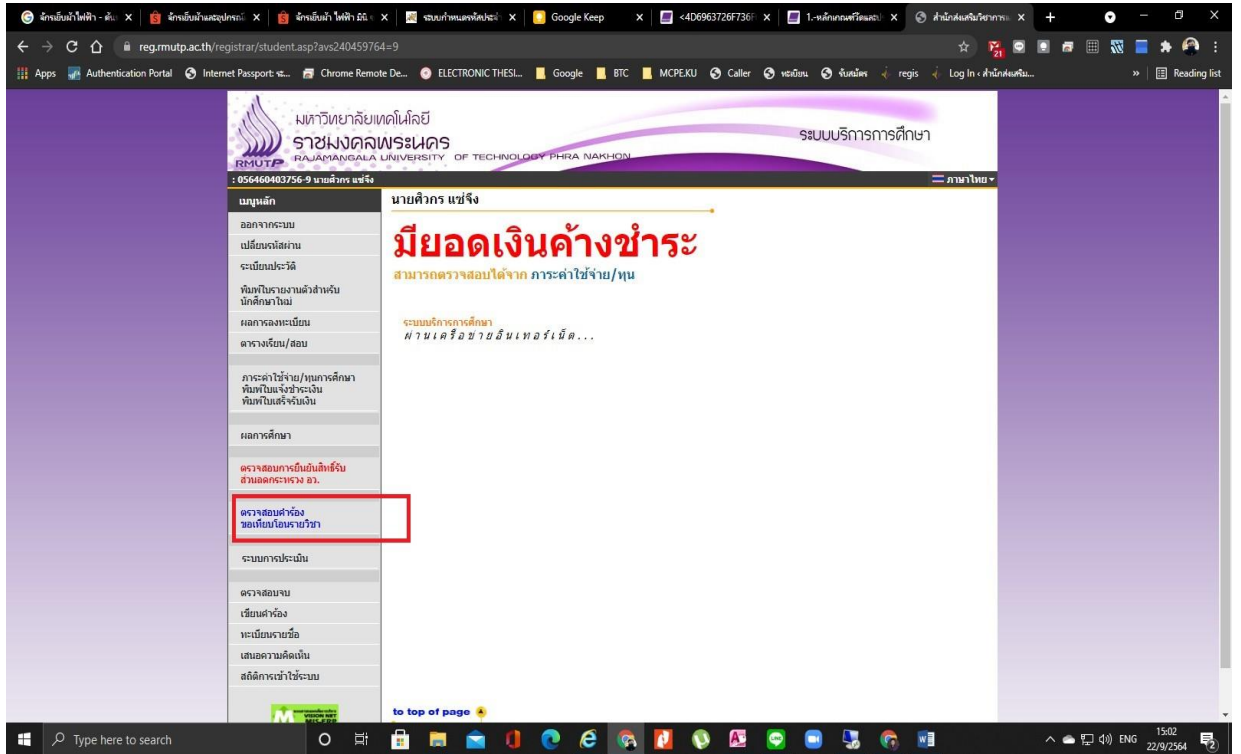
ลักษณ์ไฟฟ้า - ต้น | ลักษณ์ไฟฟ้าและอุปกรณ์ | ลักษณ์ไฟฟ้า ไฟฟ้า มินิ | ระบบกำหนดรหัสประจำ | Google Keep | <4D6963726F736 | 1.-หลักเกณฑ์วัดผลฯ | สำนักส่งเสริมวิชาการ

reg.rmutp.ac.th/registrar/student.asp?avs240459764=9

Apps Authentication Portal Internet Passport: ระ... Chrome Remote De... ELECTRONIC THESI... Google BTC MCPE.KU Caller ทะเบียน รับสมัคร regis Log In ‹ สำนักส่งเสริม... » Reading list

มหาวิทยาลัยเทคโนโลยี
ราชมงคลพระนคร
RAJAMANGALA UNIVERSITY OF TECHNOLOGY PHRA NAKHON
RMUTP
ระบบบริการการศึกษา

: 056460403756-9 นายศิวกร แซ่จึง
ภาษาไทย

เมนูหลัก
ออกจากระบบ
เปลี่ยนรหัสผ่าน
ระเบียนประวัติ
พิมพ์ใบรายงานตัวสำหรับนักศึกษาใหม่
ผลการลงทะเบียน
ตารางเรียน/สอบ
ภาระค่าใช้จ่าย/ทุนการศึกษา
พิมพ์ใบแจ้งชำระเงิน
พิมพ์ใบเสร็จรับเงิน
ผลการศึกษา
ตรวจสอบการยืนยันสิทธิ์รับส่วนลดกระทรวง อว.
ตรวจสอบคำร้องขอเทียบโอนรายวิชา
ระบบการประเมิน
ตรวจสอบจบ
เขียนคำร้อง
ทะเบียนรายชื่อ
เสนอความคิดเห็น
สถิติการเข้าใช้ระบบ

นายศิวกร แซ่จึง

มียอดเงินค้างชำระ
สามารถตรวจสอบได้จาก ภาระค่าใช้จ่าย/ทุน

ระบบบริการการศึกษา
ผ่านเครือข่ายอินเทอร์เน็ต...

to top of page

Type here to search
ENG 15:02 22/9/2564